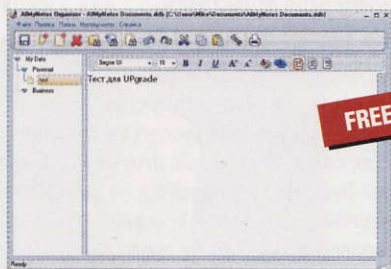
AllMyNotes Organizer - AllMyNotes Documents.ddb [C:\Users\Mike\Documents\AllMyNotes Documents.ddb]

Файл Правка Поиск Инструменты Справка

My Data
Personal
test
Business

Segoe UI
10
B I U

Тест для UPgrade

FREE

Ready